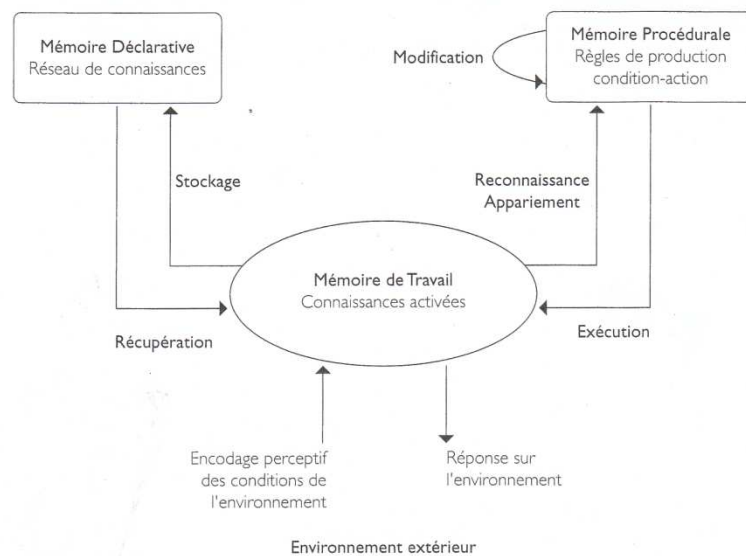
Mémoire Déclarative
Réseau de connaissances

Mémoire Procédurale
Règles de production
condition-action

Modification

Stockage

Reconnaissance
Appariement

Mémoire de Travail
Connaissances activées

Récupération

Exécution

Encodage perceptif
des conditions de
l'environnement

Réponse sur
l'environnement

Environnement extérieur